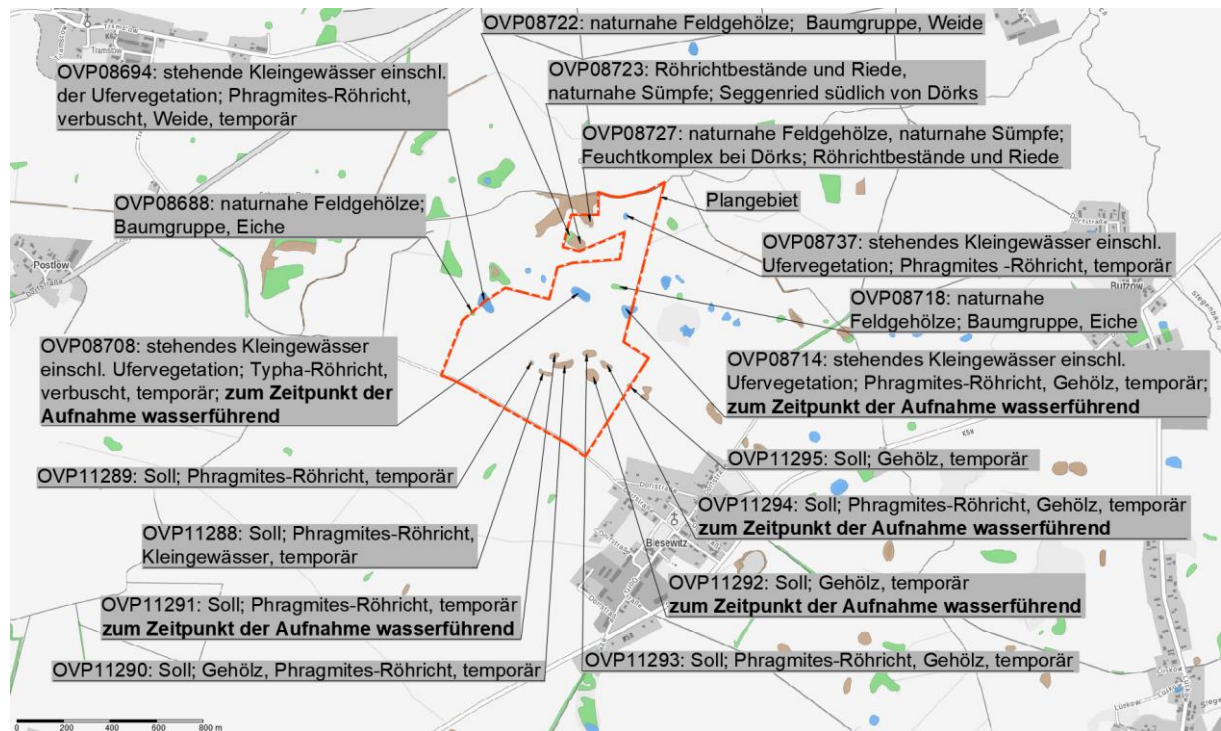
Tramstow

OVP08722: naturnahe Feldgehölze; Baumgruppe, Weide

OVP08694: stehende Kleingewässer einschl. der Ufervegetation; Phragmites-Röhricht, verbuscht, Weide, temporär

OVP08723: Röhrichtbestände und Riede, naturnahe Sümpfe; Seggenried südlich von Dörks

OVP08727: naturnahe Feldgehölze, naturnahe Sümpfe; Feuchtkomplex bei Dörks; Röhrichtbestände und Riede

OVP08688: naturnahe Feldgehölze; Baumgruppe, Eiche

Plangebiet

OVP08737: stehendes Kleingewässer einschl. Ufervegetation; Phragmites -Röhricht, temporär

Postlow

OVP08718: naturnahe Feldgehölze; Baumgruppe, Eiche

Butzow

OVP08708: stehendes Kleingewässer einschl. Ufervegetation; Typha-Röhricht, verbuscht, temporär; **zum Zeitpunkt der Aufnahme wasserführend**

OVP08714: stehendes Kleingewässer einschl. Ufervegetation; Phragmites-Röhricht, Gehölz, temporär; **zum Zeitpunkt der Aufnahme wasserführend**

OVP11295: Soll; Gehölz, temporär

OVP11289: Soll; Phragmites-Röhricht, temporär

OVP11294: Soll; Phragmites-Röhricht, Gehölz, temporär **zum Zeitpunkt der Aufnahme wasserführend**

OVP11288: Soll; Phragmites-Röhricht, Kleingewässer, temporär

Bisewitz

OVP11292: Soll; Gehölz, temporär **zum Zeitpunkt der Aufnahme wasserführend**

OVP11291: Soll; Phragmites-Röhricht, temporär **zum Zeitpunkt der Aufnahme wasserführend**

OVP11290: Soll; Gehölz, Phragmites-Röhricht, temporär

OVP11293: Soll; Phragmites-Röhricht, Gehölz, temporär

Lüskow

0 200 400 600 800 m